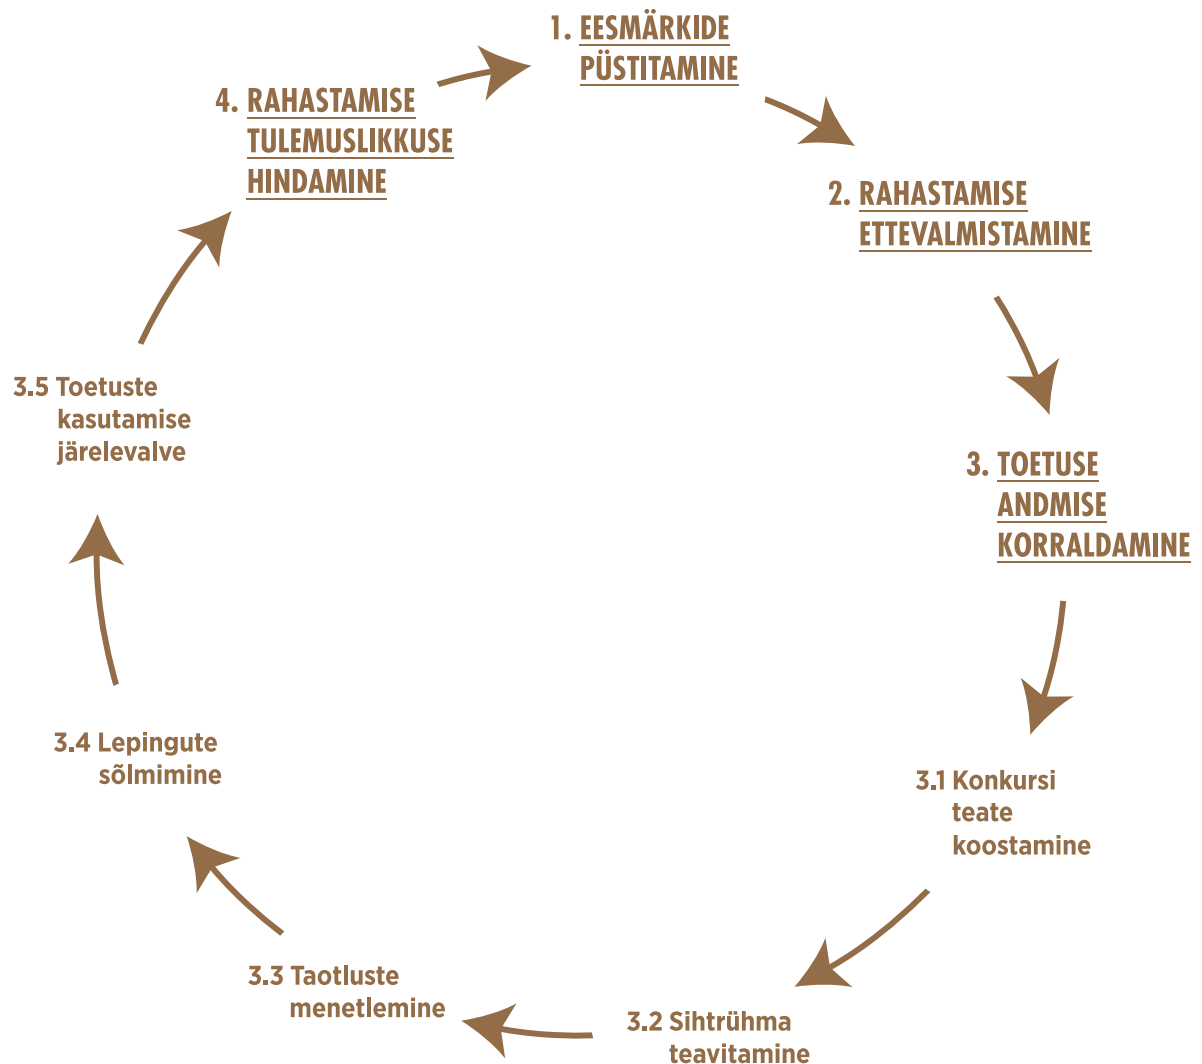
1. EESMÄRKIDE PÜSTITAMINE

2. RAHASTAMISE ETTEVALMISTAMINE

3. TOETUSE ANDMISE KORRALDAMINE

3.1 Konkursi teate koostamine

3.2 Sihtrühma teavitamine

3.3 Taotluste menetlemine

3.4 Lepingute sõlmimine

3.5 Toetuste kasutamise järelevalve

4. RAHASTAMISE TULEMUSLIKKUSE HINDAMINE